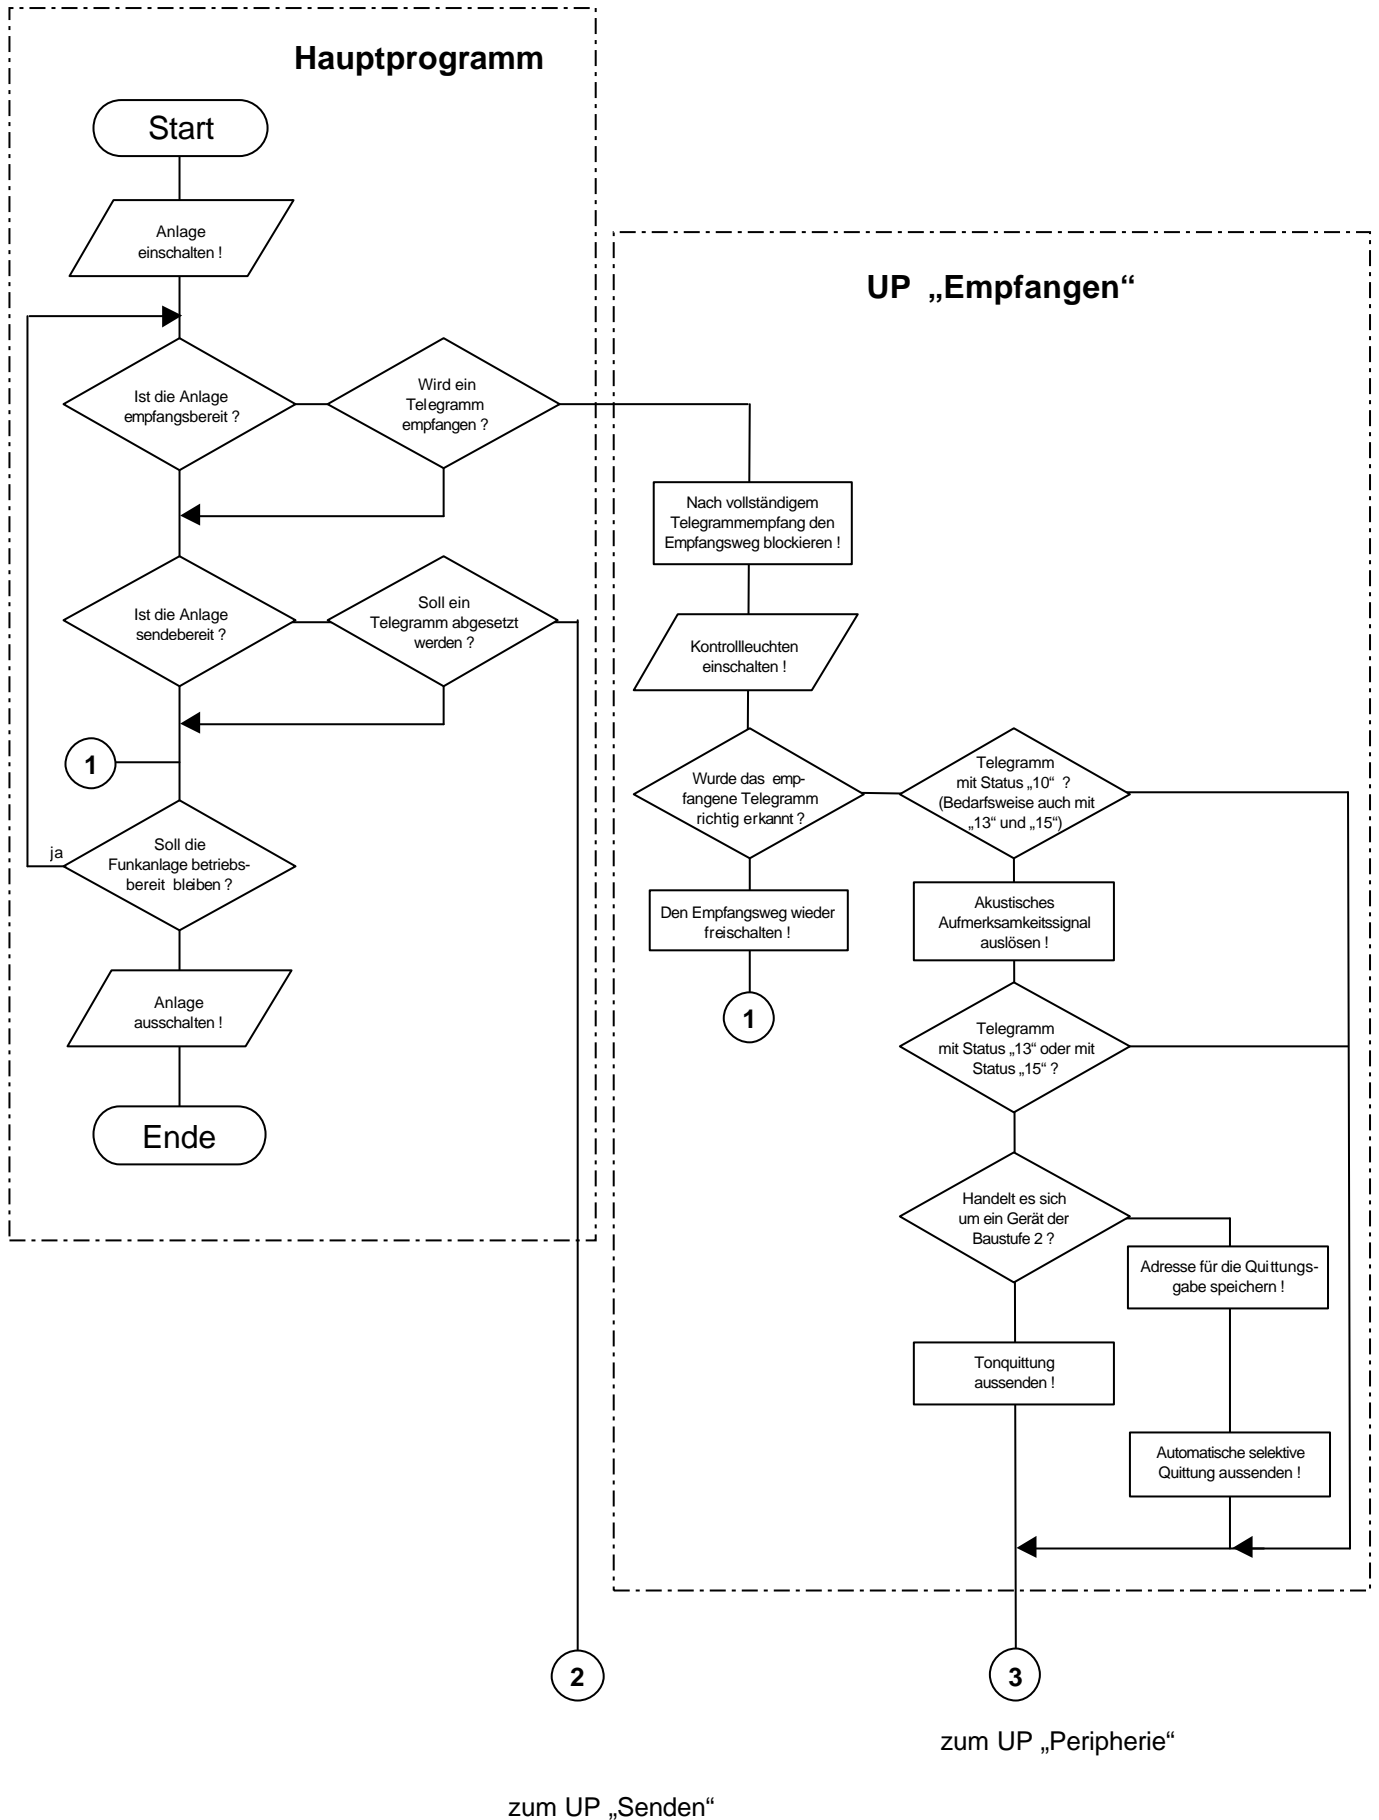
Hauptprogramm

Start

Anlage einschalten !

Ist die Anlage empfangsbereit ?

Wird ein Telegramm empfangen ?

Ist die Anlage sendebereit ?

Soll ein Telegramm abgesetzt werden ?

1

ja

Soll die Funkanlage betriebsbereit bleiben ?

Anlage ausschalten !

Ende

UP „Empfangen“

Nach vollständigem Telegrammempfang den Empfangsweg blockieren !

Kontrollleuchten einschalten !

Wurde das empfangene Telegramm richtig erkannt ?

Telegramm mit Status „10“ ? (Bedarfsweise auch mit „13“ und „15“)

Den Empfangsweg wieder freischalten !

Akustisches Aufmerksamkeitssignal auslösen !

1

Telegramm mit Status „13“ oder mit Status „15“ ?

Handelt es sich um ein Gerät der Baustufe 2 ?

Adresse für die Quittungsgabe speichern !

Tonquittung aussenden !

Automatische selektive Quittung aussenden !

2

3

zum UP „Peripherie“

zum UP „Senden“